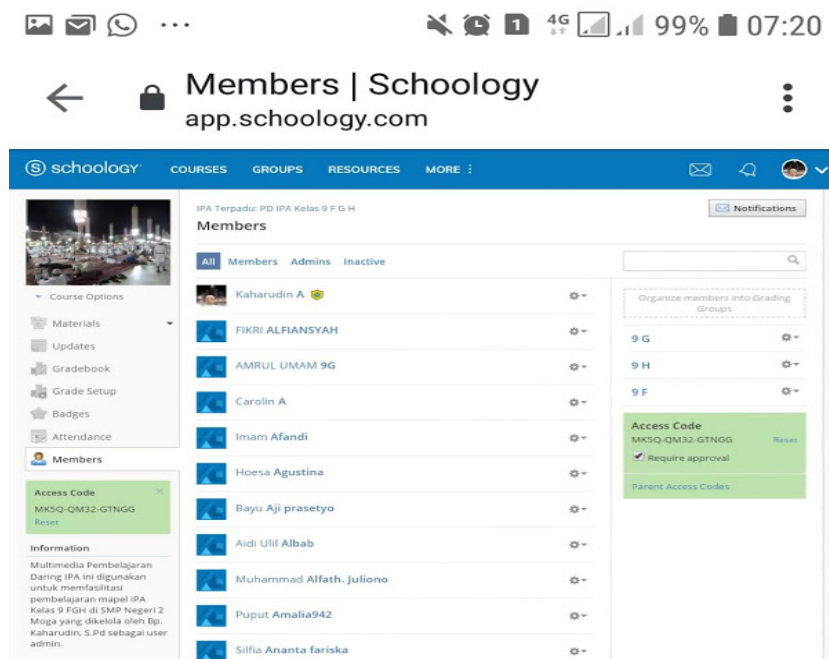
··· 1 4G 99% 07:20

Members | Schoology
app.schoology.com

schoology COURSES GROUPS RESOURCES MORE ⋮

Course Options
Materials
Updates
Gradebook
Grade Setup
Badges
Attendance
Members

Access Code
MK5Q-QM32-GTNGG
Reset

Information
Multimedia Pembelajaran Daring IPA ini digunakan untuk memfasilitasi pembelajaran mapel IPA Kelas 9 FGH di SMP Negeri 2 Moga yang dikelola oleh Bp. Kaharudin, S.Pd sebagai user admin.

IPA Terpadu: PD IPA Kelas 9 F G H
Members

Notifications

All Members Admins Inactive

Kaharudin A
FIKRI ALFIANSYAH
AMRUL UMAM 9G
Carolin A
Imam Afandi
Hoesa Agustina
Bayu Aji prasetyo
Aidi Ulil Albab
Muhammad Alfath. Juliono
Puput Amalia942
Silfia Ananta fariska

Organize members into Grading Groups
9 G
9 H
9 F

Access Code
MK5Q-QM32-GTNGG
Reset
Require approval
Parent Access Codes